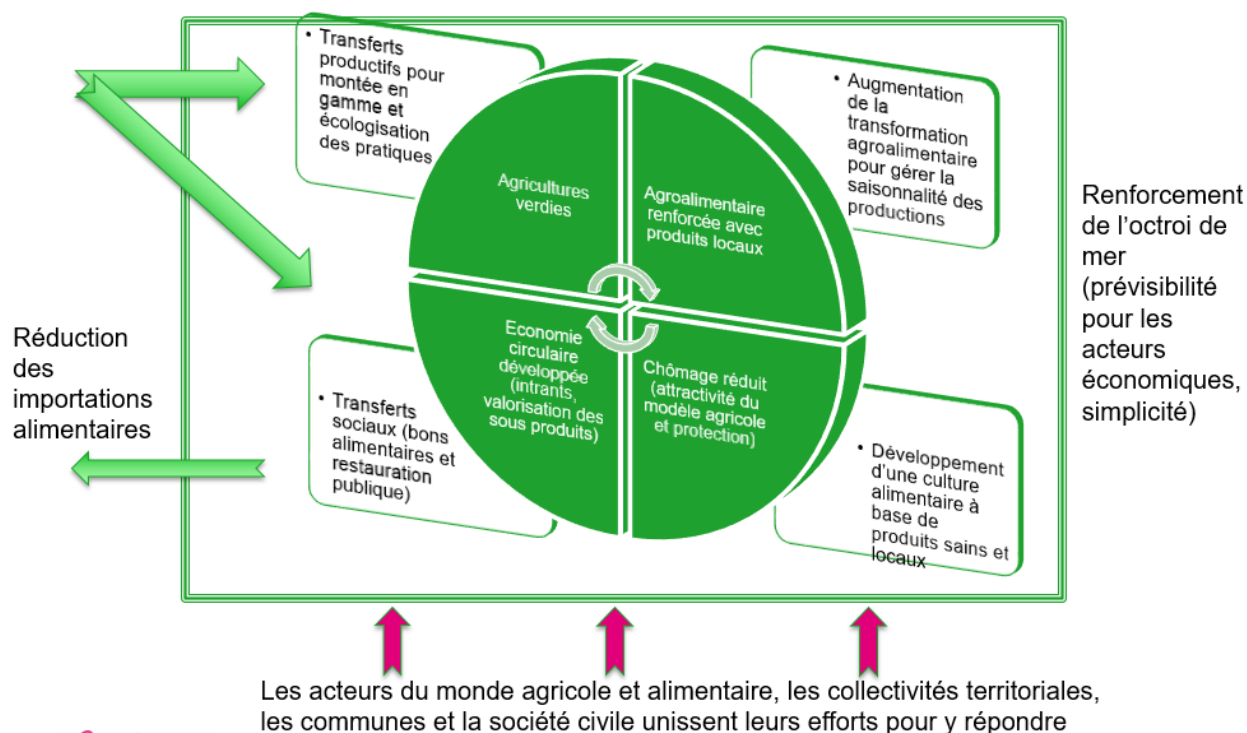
• Transferts productifs pour montée en gamme et écologisation des pratiques

• Augmentation de la transformation agroalimentaire pour gérer la saisonnalité des productions

Agricultures verdies

Agroalimentaire renforcée avec produits locaux

Economie circulaire développée (intrants, valorisation des sous produits)

Chômage réduit (attractivité du modèle agricole et protection)

Renforcement de l'octroi de mer (prévisibilité pour les acteurs économiques, simplicité)

Réduction des importations alimentaires

• Transferts sociaux (bons alimentaires et restauration publique)

• Développement d'une culture alimentaire à base de produits sains et locaux

Les acteurs du monde agricole et alimentaire, les collectivités territoriales, les communes et la société civile unissent leurs efforts pour y répondre